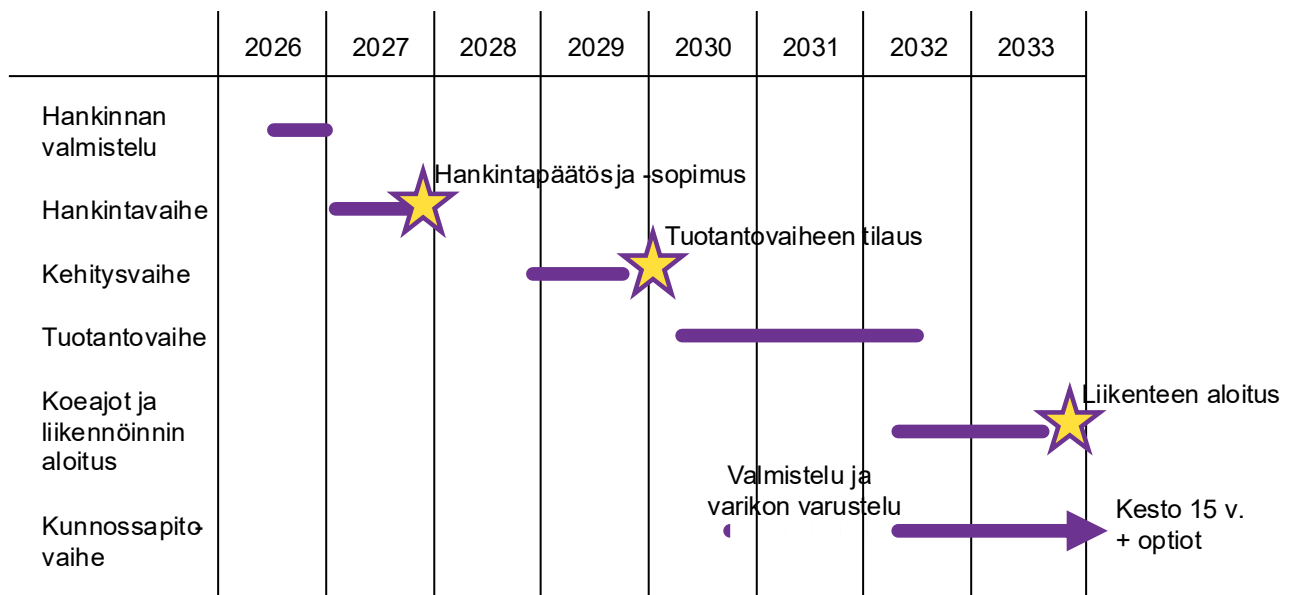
| | 2026 | 2027 | 2028 | 2029 | 2030 | 2031 | 2032 | 2033 |
|---|---|---|---|---|---|---|---|---|
| Hankinnan valmistelu | | | | | | | | |
| Hankintavaihe | | | | | | | | |
| Kehitysvaihe | | | | | | | | |
| Tuotantovaihe | | | | | | | | |
| Koeajot ja liikennöinnin aloitus | | | | | | | | |
| Kunnossapitovaihe | | | | | | | | |

Hankintapäätös ja -sopimus

Tuotantovaiheen tilaus

Liikenteen aloitus

Valmistelu ja varikon varustelu

Kesto 15 v. + optiot